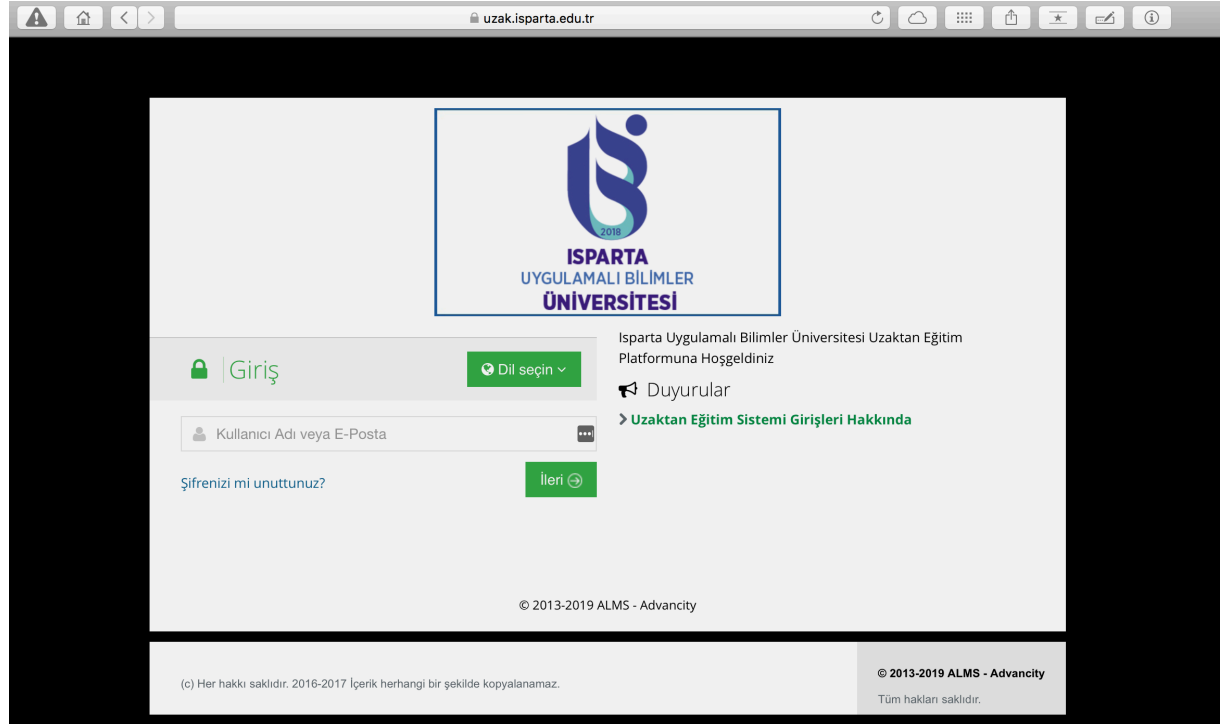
uzak.isparta.edu.tr

2018
ISPARTA
UYGULAMALI BİLİMLER
ÜNİVERSİTESİ

Giriş

Dil seçin

Kullanıcı Adı veya E-Posta

Şifrenizi mi unuttunuz?

İleri

Isparta Uygulamalı Bilimler Üniversitesi Uzaktan Eğitim Platformuna Hoşgeldiniz

Duyurular

Uzaktan Eğitim Sistemi Girişleri Hakkında

© 2013-2019 ALMS - Advancity

(c) Her hakkı saklıdır. 2016-2017 İçerik herhangi bir şekilde kopyalanamaz.

© 2013-2019 ALMS - Advancity

Tüm hakları saklıdır.